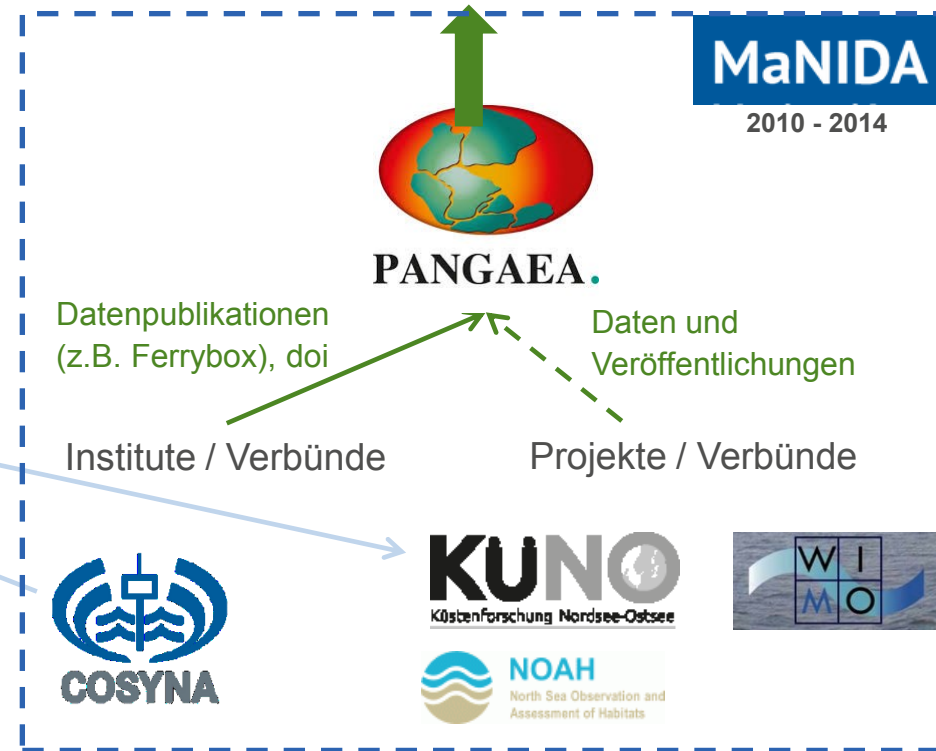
MaNIDA
2010 - 2014

PANGAEA.

Datenpublikationen (z.B. Ferrybox), doi

Daten und Veröffentlichungen

Institute / Verbünde

Projekte / Verbünde

COSYNA

KUNO
Küstenforschung Nordsee-Ostsee

W I
M O

NOAH
North Sea Observation and Assessment of Habitats